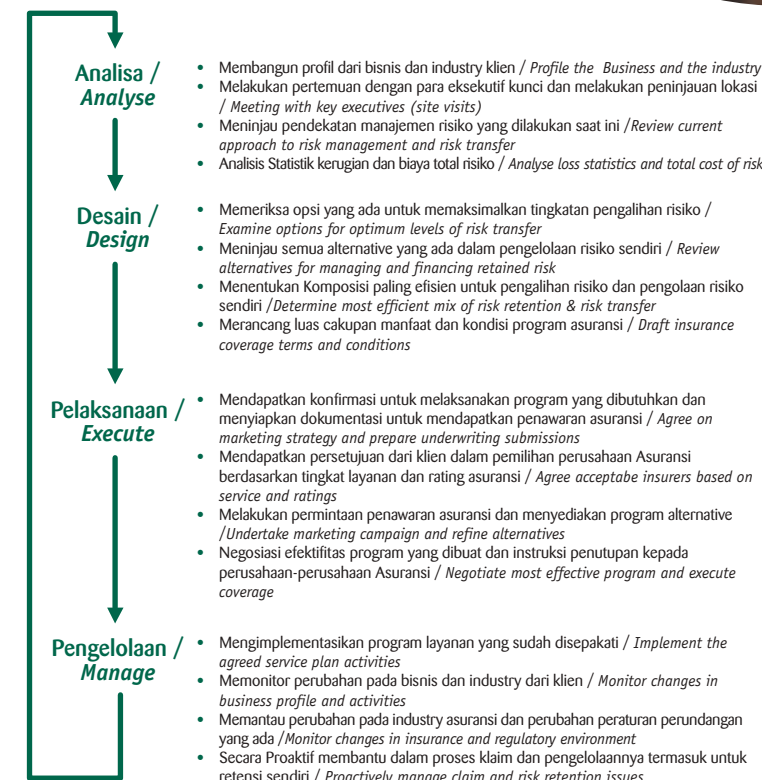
Analisa /
Analyse

- Membangun profil dari bisnis dan industry klien / Profile the Business and the industry
- Melakukan pertemuan dengan para eksekutif kunci dan melakukan peninjauan lokasi / Meeting with key executives (site visits)
- Meninjau pendekatan manajemen risiko yang dilakukan saat ini /Review current approach to risk management and risk transfer
- Analisis Statistik kerugian dan biaya total risiko / Analyse loss statistics and total cost of risk

Desain /
Design

- Memeriksa opsi yang ada untuk memaksimalkan tingkatan pengalihan risiko / Examine options for optimum levels of risk transfer
- Meninjau semua alternative yang ada dalam pengelolaan risiko sendiri / Review alternatives for managing and financing retained risk
- Menentukan Komposisi paling efisien untuk pengalihan risiko dan pengolaan risiko sendiri /Determine most efficient mix of risk retention & risk transfer
- Merancang luas cakupan manfaat dan kondisi program asuransi / Draft insurance coverage terms and conditions

Pelaksanaan /
Execute

- Mendapatkan konfirmasi untuk melaksanakan program yang dibutuhkan dan menyiapkan dokumentasi untuk mendapatkan penawaran asuransi / Agree on marketing strategy and prepare underwriting submissions
- Mendapatkan persetujuan dari klien dalam pemilihan perusahaan Asuransi berdasarkan tingkat layanan dan rating asuransi / Agree acceptabe insurers based on service and ratings
- Melakukan permintaan penawaran asuransi dan menyediakan program alternative /Undertake marketing campaign and refine alternatives
- Negosiasi efektifitas program yang dibuat dan instruksi penutupan kepada perusahaan-perusahaan Asuransi / Negotiate most effective program and execute coverage

Pengelolaan /
Manage

- Mengimplementasikan program layanan yang sudah disepakati / Implement the agreed service plan activities
- Memonitor perubahan pada bisnis dan industry dari klien / Monitor changes in business profile and activities
- Memantau perubahan pada industry asuransi dan perubahan peraturan perundangan yang ada /Monitor changes in insurance and regulatory environment
- Secara Proaktif membantu dalam proses klaim dan pengelolaannya termasuk untuk retensi sendiri / Proactively manage claim and risk retention issues